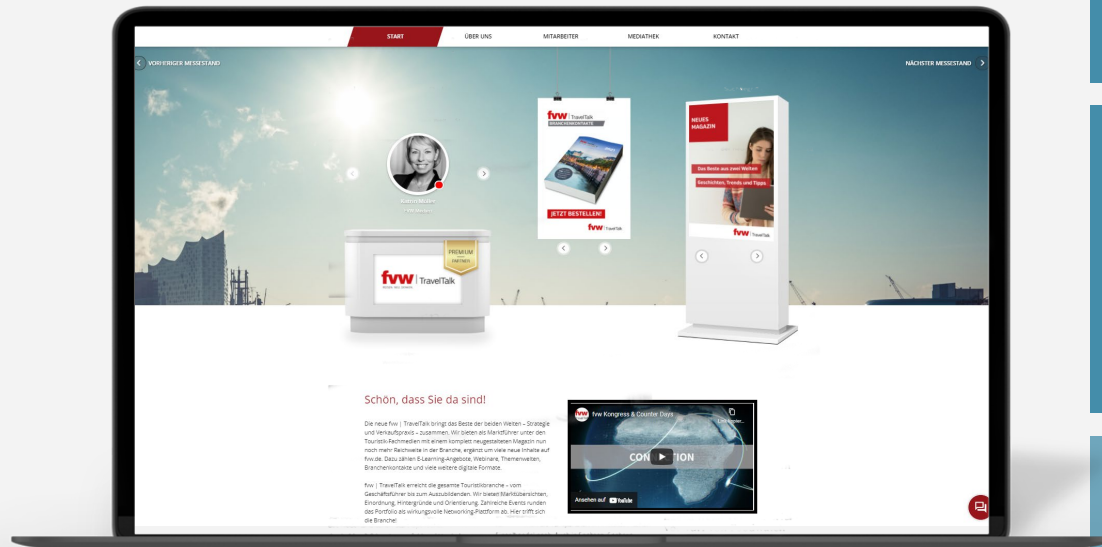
START ÜBER UNS MITARBEITER MEDIATHEK KONTAKT

VORHERIGER MESSESTAND

NÄCHSTER MESSESTAND

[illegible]

fvw | TravelTalk

PREMIUM PARTNER

fvw | TravelTalk BRANCHENKONTAKTE

JETZT BESTELLEN!

fvw | TravelTalk

NEUES MAGAZIN

Das Beste aus zwei Welten

Geschichten, Trends und Tipps

fvw | TravelTalk

Schön, dass Sie da sind!

Die neue fvw | TravelTalk bringt das Beste der beiden Welten – Strategie und Verkaufspraxis – zusammen. Wir bieten als Marktführer unter den Touristik-Fachmedien mit einem komplett neugestalteten Magazin nun noch mehr Reichweite in der Branche, ergänzt um viele neue Inhalte auf fvw.de. Dazu zählen E-Learning-Angebote, Webinare, Themenwelten, Branchenkontakte und viele weitere digitale Formate.

fvw | TravelTalk erreicht die gesamte Touristikbranche – vom Geschäftsführer bis zum Auszubildenden. Wir bieten Marktübersichten, Einordnung, Hintergründe und Orientierung. Zahlreiche Events runden das Portfolio als wirkungsvolle Networking-Plattform ab. Hier trifft sich die Branche!

fvw Kongress & Counter Days

Link kopier...

CON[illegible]TION

Ansehen auf YouTube